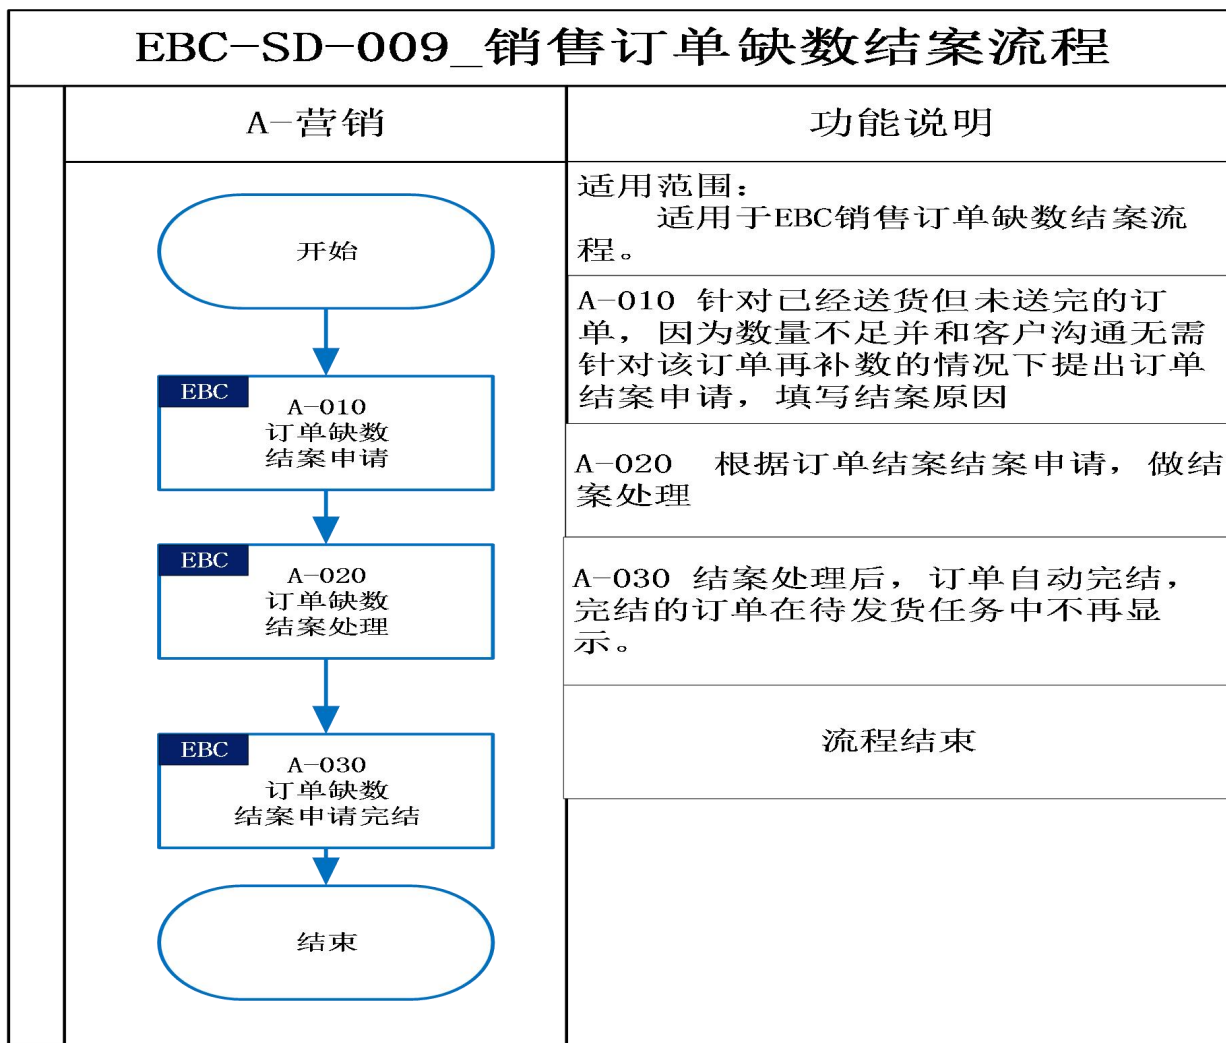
EBC-SD-009_销售订单缺数结案流程

A-营销

功能说明

开始

EBC
A-010
订单缺数
结案申请

EBC
A-020
订单缺数
结案处理

EBC
A-030
订单缺数
结案申请完结

结束

适用范围：
适用于EBC销售订单缺数结案流程。

A-010 针对已经送货但未送完的订单，因为数量不足并和客户沟通无需针对该订单再补数的情况下提出订单结案申请，填写结案原因

A-020 根据订单结案结案申请，做结案处理

A-030 结案处理后，订单自动完结，完结的订单在待发货任务中不再显示。

流程结束